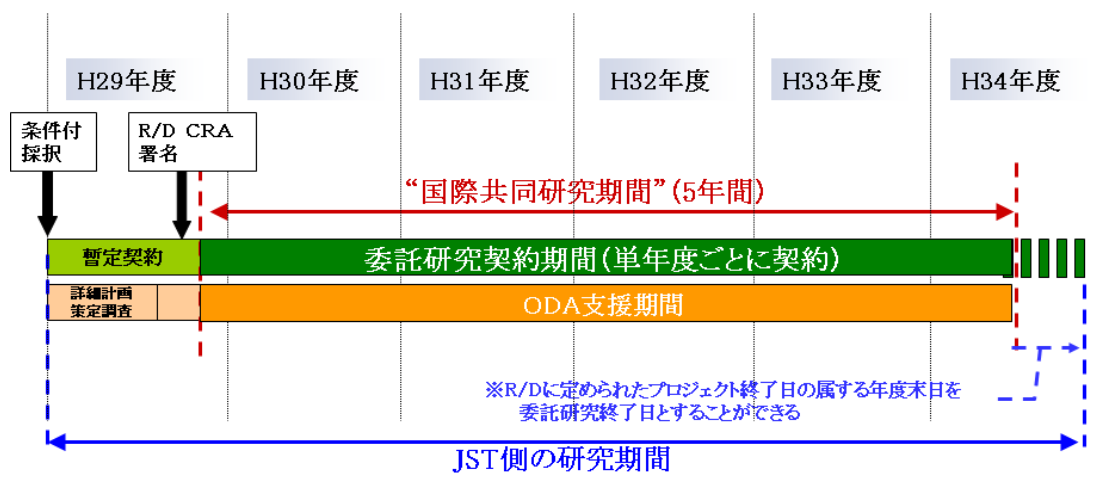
H29年度

H30年度

H31年度

H32年度

H33年度

H34年度

条件付採択

R/D CRA 署名

“国際共同研究期間”(5年間)

暫定契約

委託研究契約期間(単年度ごとに契約)

詳細計画策定調査

ODA支援期間

※R/Dに定められたプロジェクト終了日の属する年度末日を委託研究終了日とすることができる

JST側の研究期間